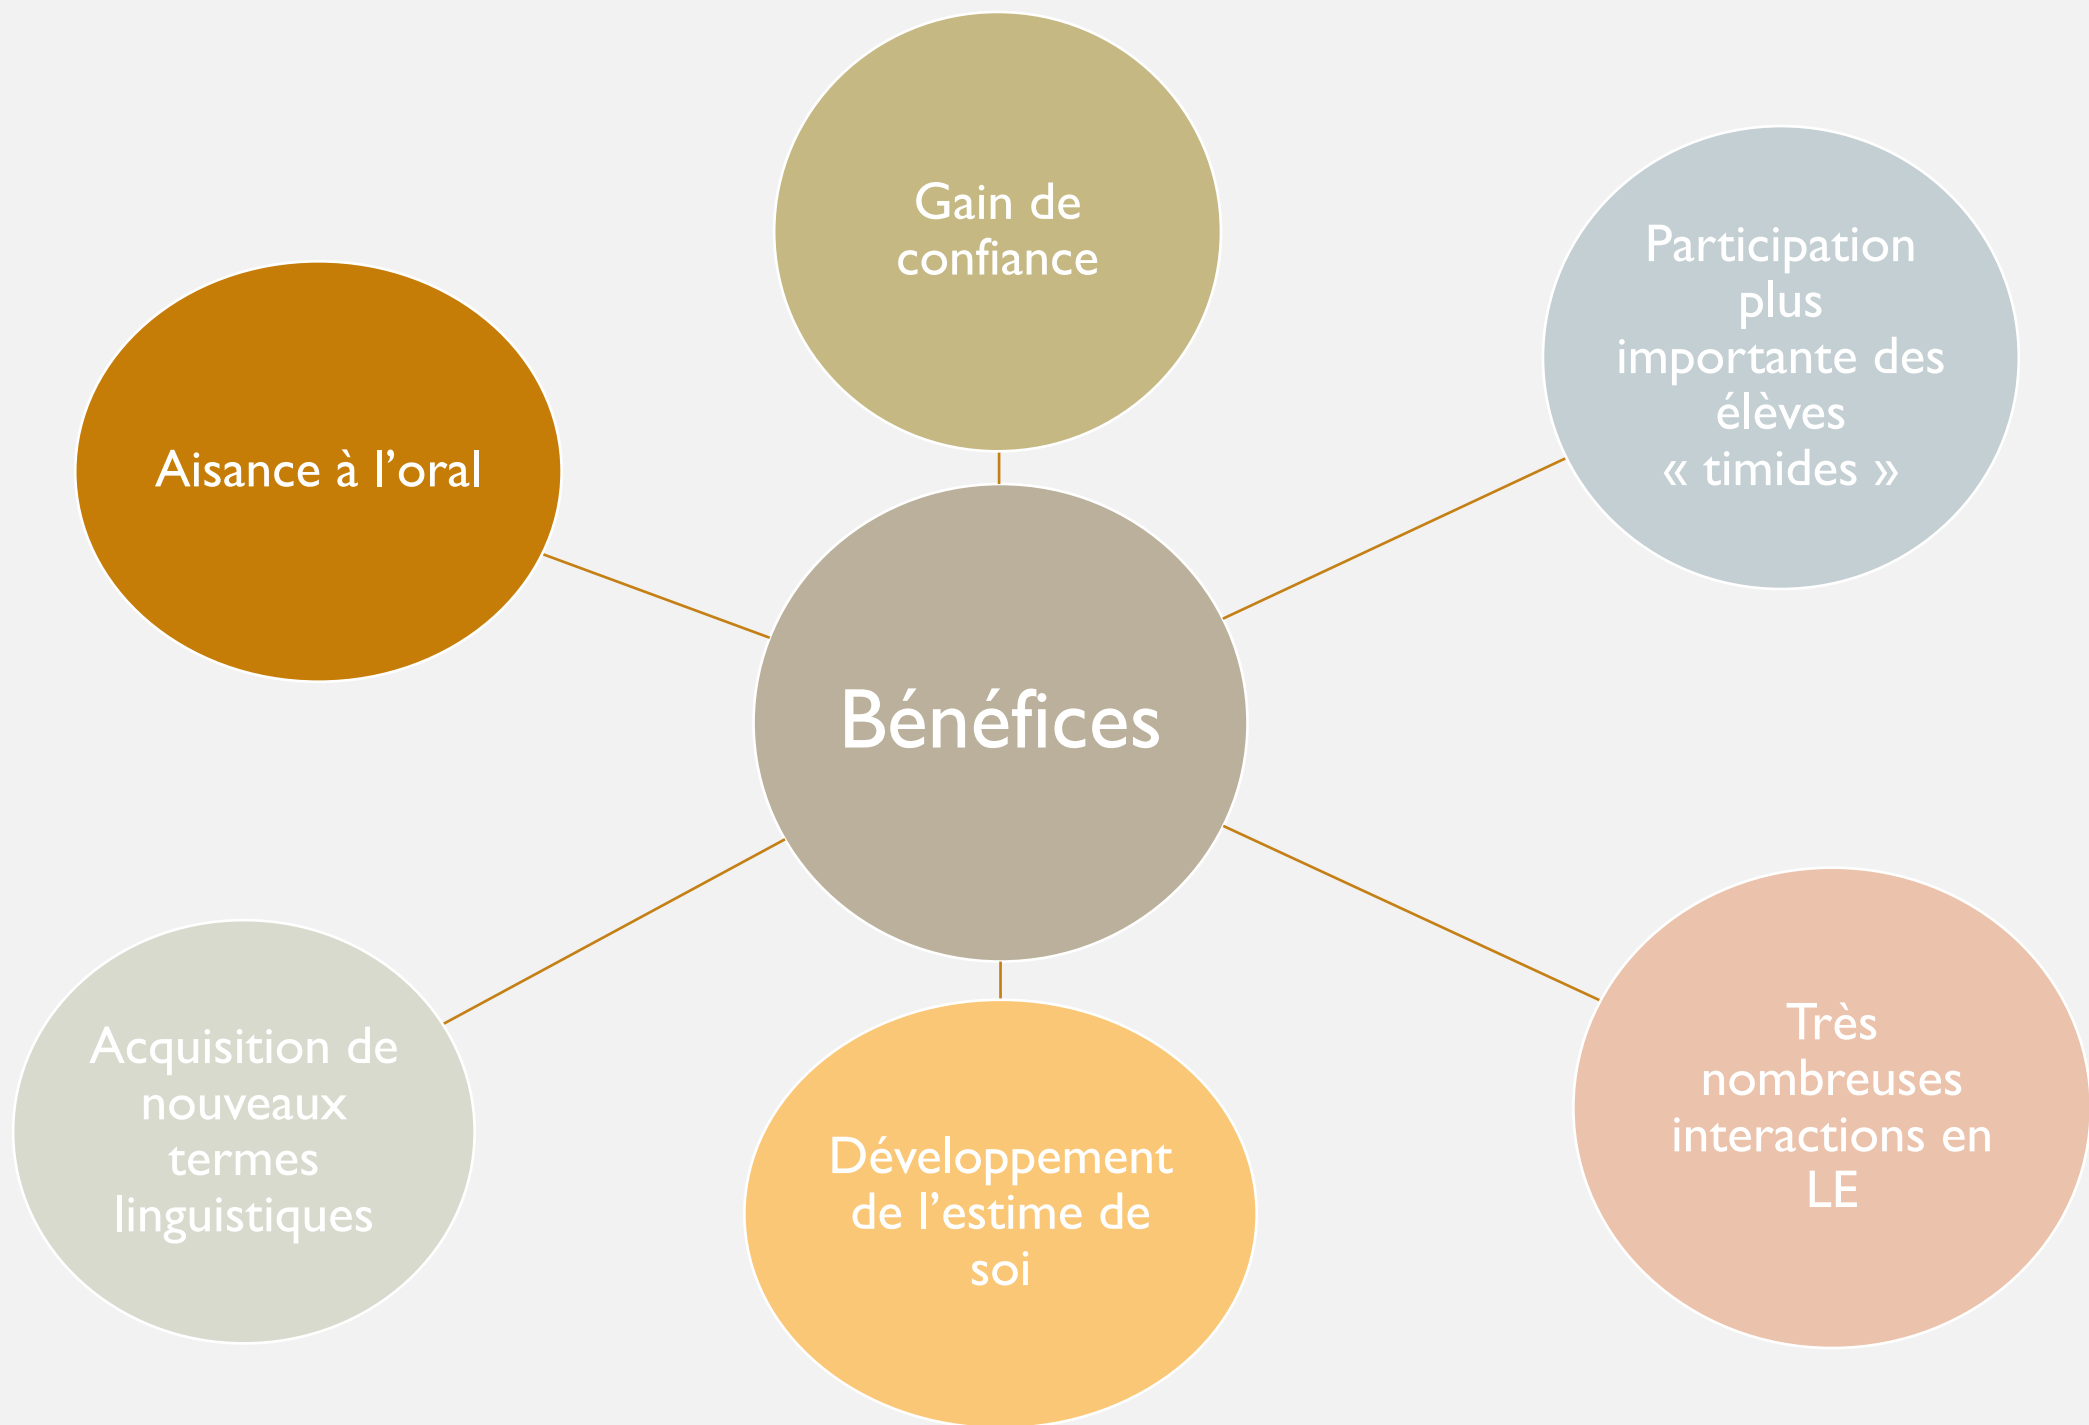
Bénéfices

Gain de confiance

Participation plus importante des élèves « timides »

Très nombreuses interactions en LE

Développement de l’estime de soi

Acquisition de nouveaux termes linguistiques

Aisance à l’oral